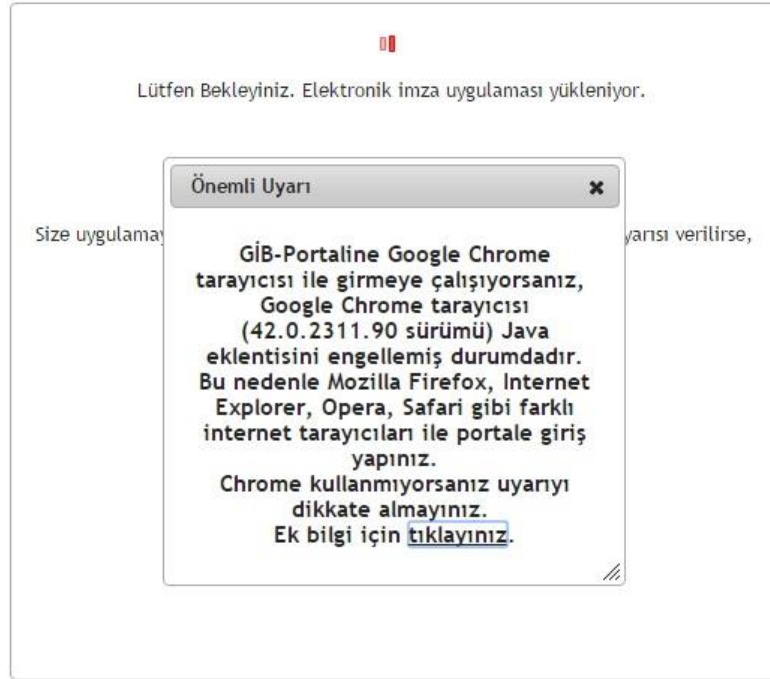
Lütfen Bekleyiniz. Elektronik imza uygulaması yükleniyor.

Size uygulama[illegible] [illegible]yarısı verilirse,

Önemli Uyarı

×

GİB-Portaline Google Chrome tarayıcısı ile girmeye çalışıyorsanız, Google Chrome tarayıcısı (42.0.2311.90 sürümü) Java eklentisini engellemiş durumdadır. Bu nedenle Mozilla Firefox, Internet Explorer, Opera, Safari gibi farklı internet tarayıcıları ile portale giriş yapınız.
Chrome kullanmıyorsanız uyarıyı dikkate almayınız.
Ek bilgi için tıklayınız.